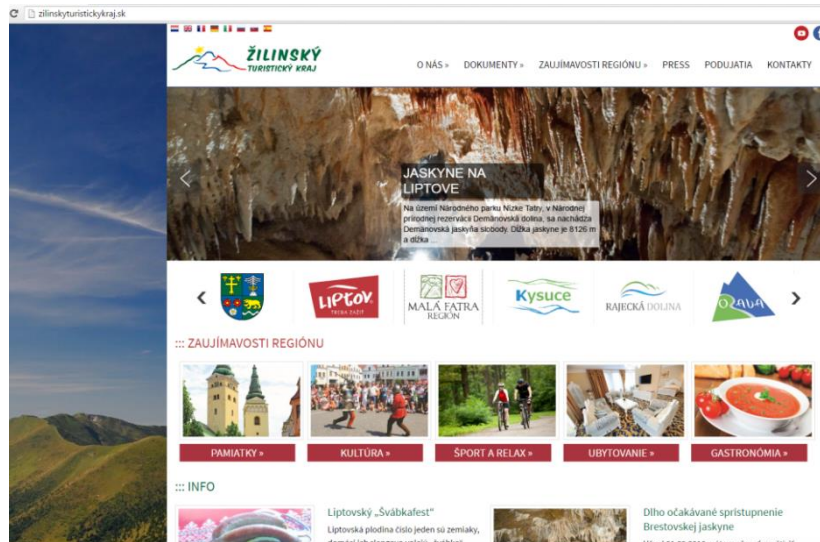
zilinskyturistickykraj.sk

ŽILINSKÝ TURISTICKÝ KRAJ

O NÁS » DOKUMENTY » ZAUJÍMAVOSTI REGIÓNU » PRESS PODUJATIA KONTAKTY

JASKYNE NA LIPTOVE

Na území Národného parku Nízke Tatry, v Národnej prírodnej rezervácii Demänovská dolina, sa nachádza Demänovská jaskyňa slobody. Dĺžka jaskyne je 8126 m a dĺžka ...

LIPTOV TREBA ZAŽIŤ

MALÁ FATRA REGIÓN

Kysuce

RAJECKÁ DOLINA

ORAVA

::: ZAUJÍMAVOSTI REGIÓNU

PAMIATKY »

KULTÚRA »

ŠPORT A RELAX »

UBYTOVANIE »

GASTRONÓMIA »

::: INFO

Liptovský „Švábkafest"

Liptovská plodina číslo jeden sú zemiaky, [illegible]

Dlho očakávané sprístupnenie Brestovskej jaskyne

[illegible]